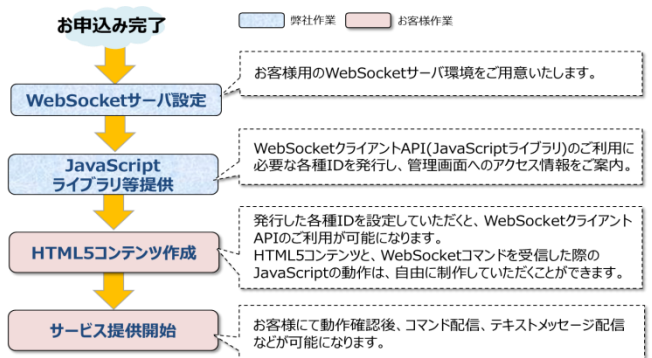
お申込み完了

弊社作業

お客様作業

WebSocketサーバ設定

お客様用のWebSocketサーバ環境をご用意いたします。

JavaScript
ライブラリ等提供

WebSocketクライアントAPI(JavaScriptライブラリ)のご利用に必要な各種IDを発行し、管理画面へのアクセス情報をご案内。

HTML5コンテンツ作成

発行した各種IDを設定していただくと、WebSocketクライアントAPIのご利用が可能になります。
HTML5コンテンツと、WebSocketコマンドを受信した際のJavaScriptの動作は、自由に制作していただくことができます。

サービス提供開始

お客様にて動作確認後、コマンド配信、テキストメッセージ配信などが可能になります。